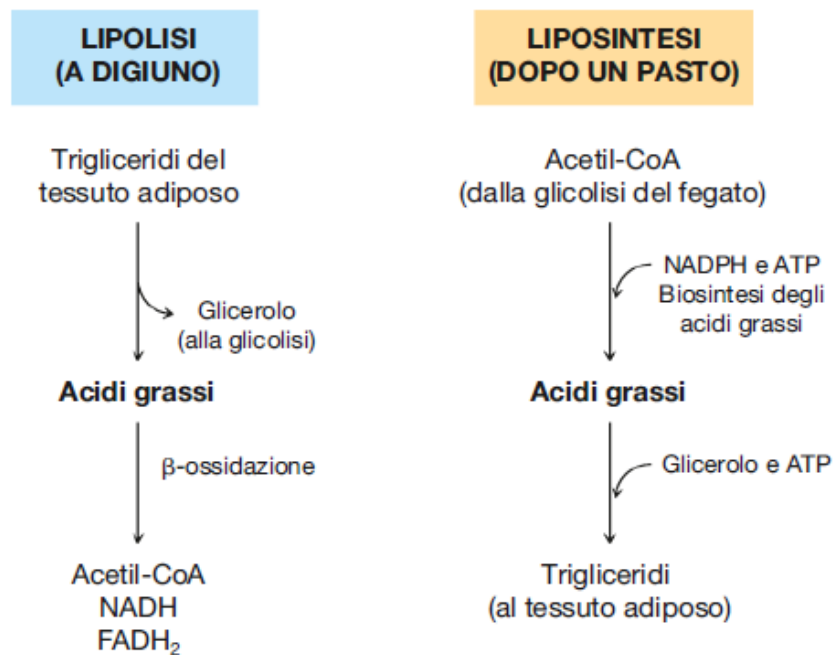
LIPOLISI
(A DIGIUNO)

Trigliceridi del tessuto adiposo

Glicerolo
(alla glicolisi)

**Acidi grassi**

β-ossidazione

Acetil-CoA
NADH
$FADH_2$

LIPOSINTESI
(DOPO UN PASTO)

Acetil-CoA
(dalla glicolisi del fegato)

NADPH e ATP
Biosintesi degli acidi grassi

**Acidi grassi**

Glicerolo e ATP

Trigliceridi
(al tessuto adiposo)